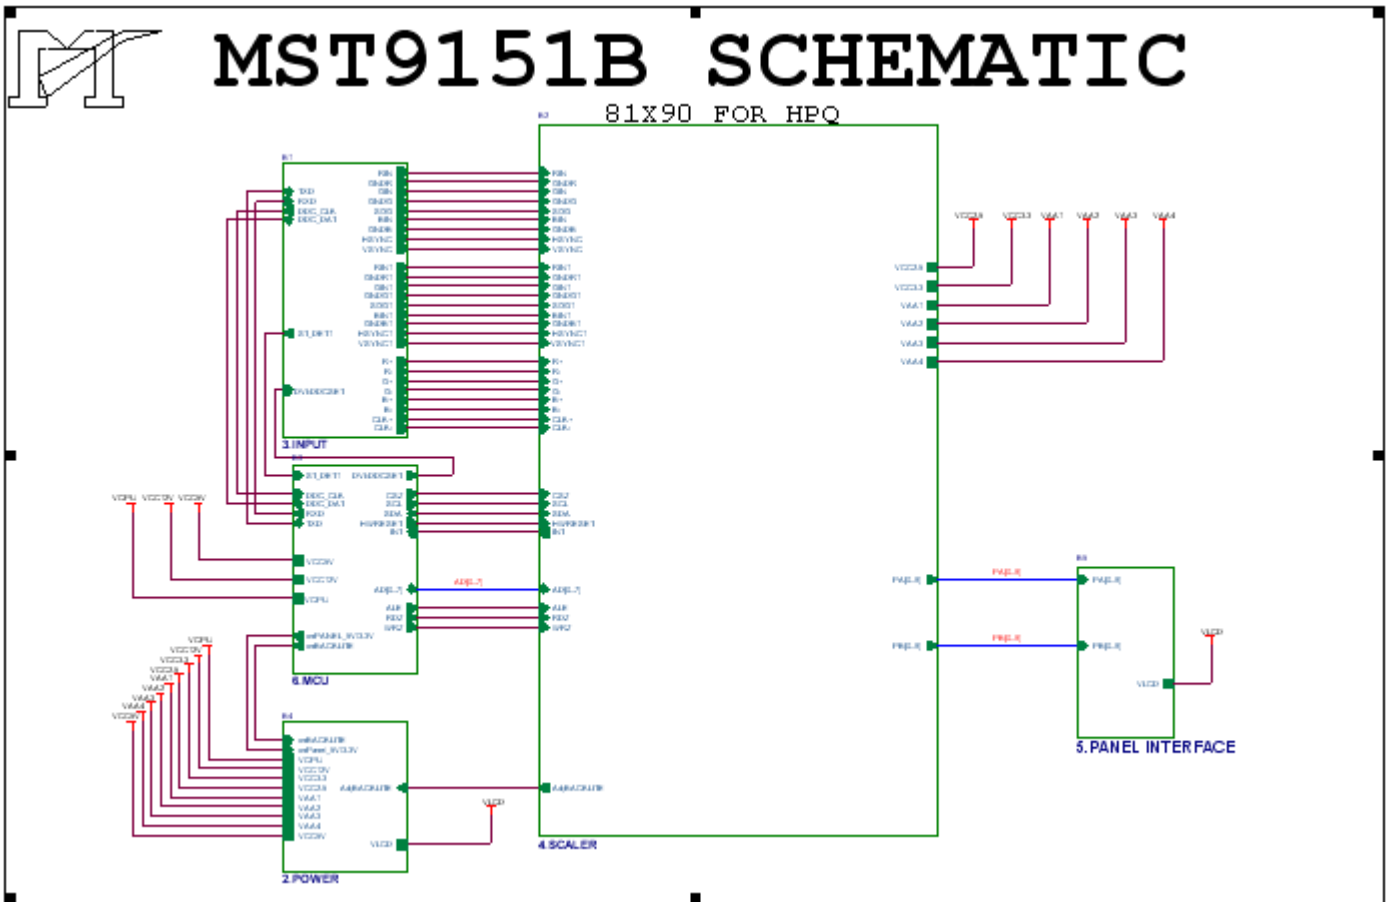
MST9151B SCHEMATIC

81X90 FOR HPQ

3.INPUT

6.MCU

2.POWER

4.SCALER

5.PANEL INTERFACE

VCC25 VCC33 VAA1 VAA2 VAA3 VAA4

VCC25
VCC33
VAA1
VAA2
VAA3
VAA4

VCPU VCC5V VCC5V

PA[0..8]
PB[0..8]

VLCD

AD[0..7]

VLCD